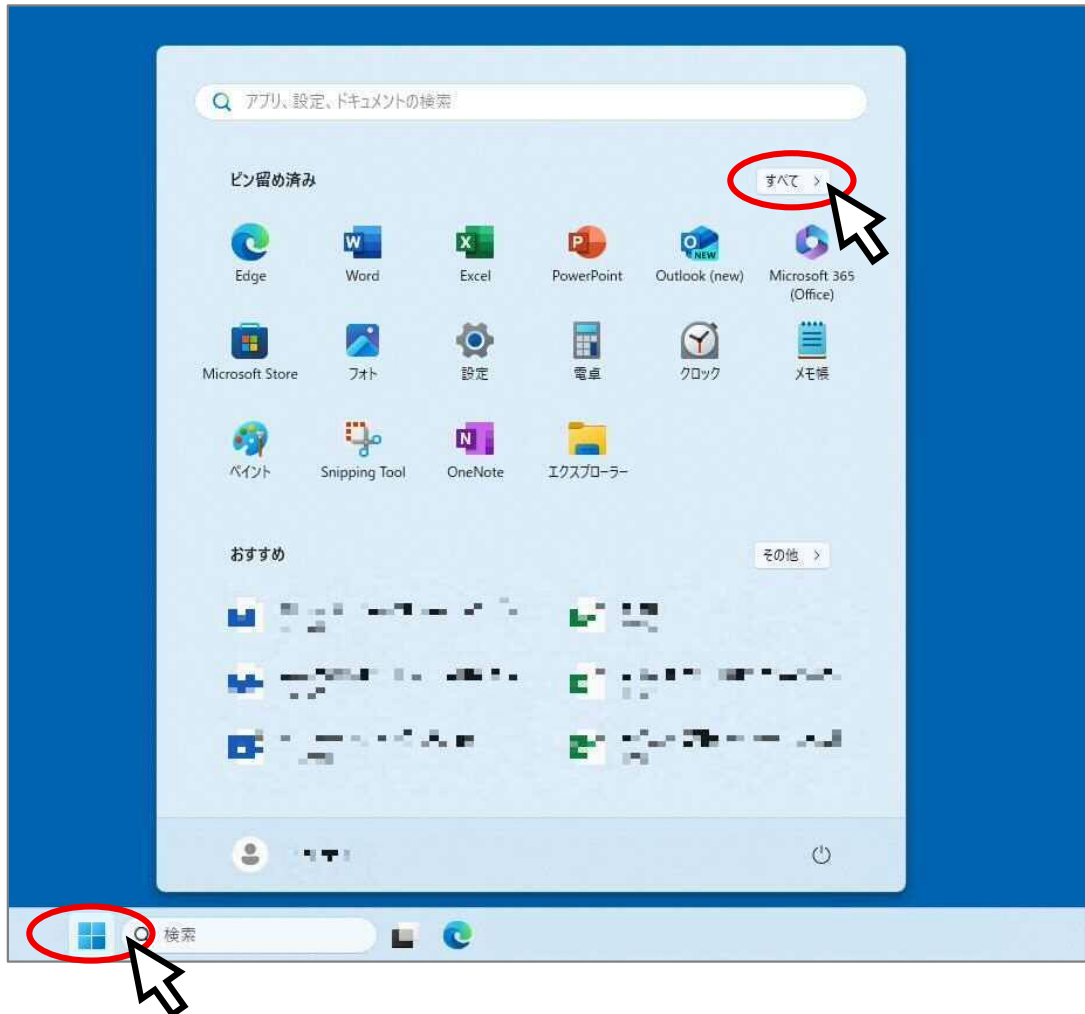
アプリ、設定、ドキュメントの検索

ピン留め済み

すべて >

Edge
Word
Excel
PowerPoint
Outlook (new)
Microsoft 365 (Office)
Microsoft Store
フォト
設定
電卓
クロック
メモ帳
ペイント
Snipping Tool
OneNote
エクスプローラー

おすすめ

その他 >

検索